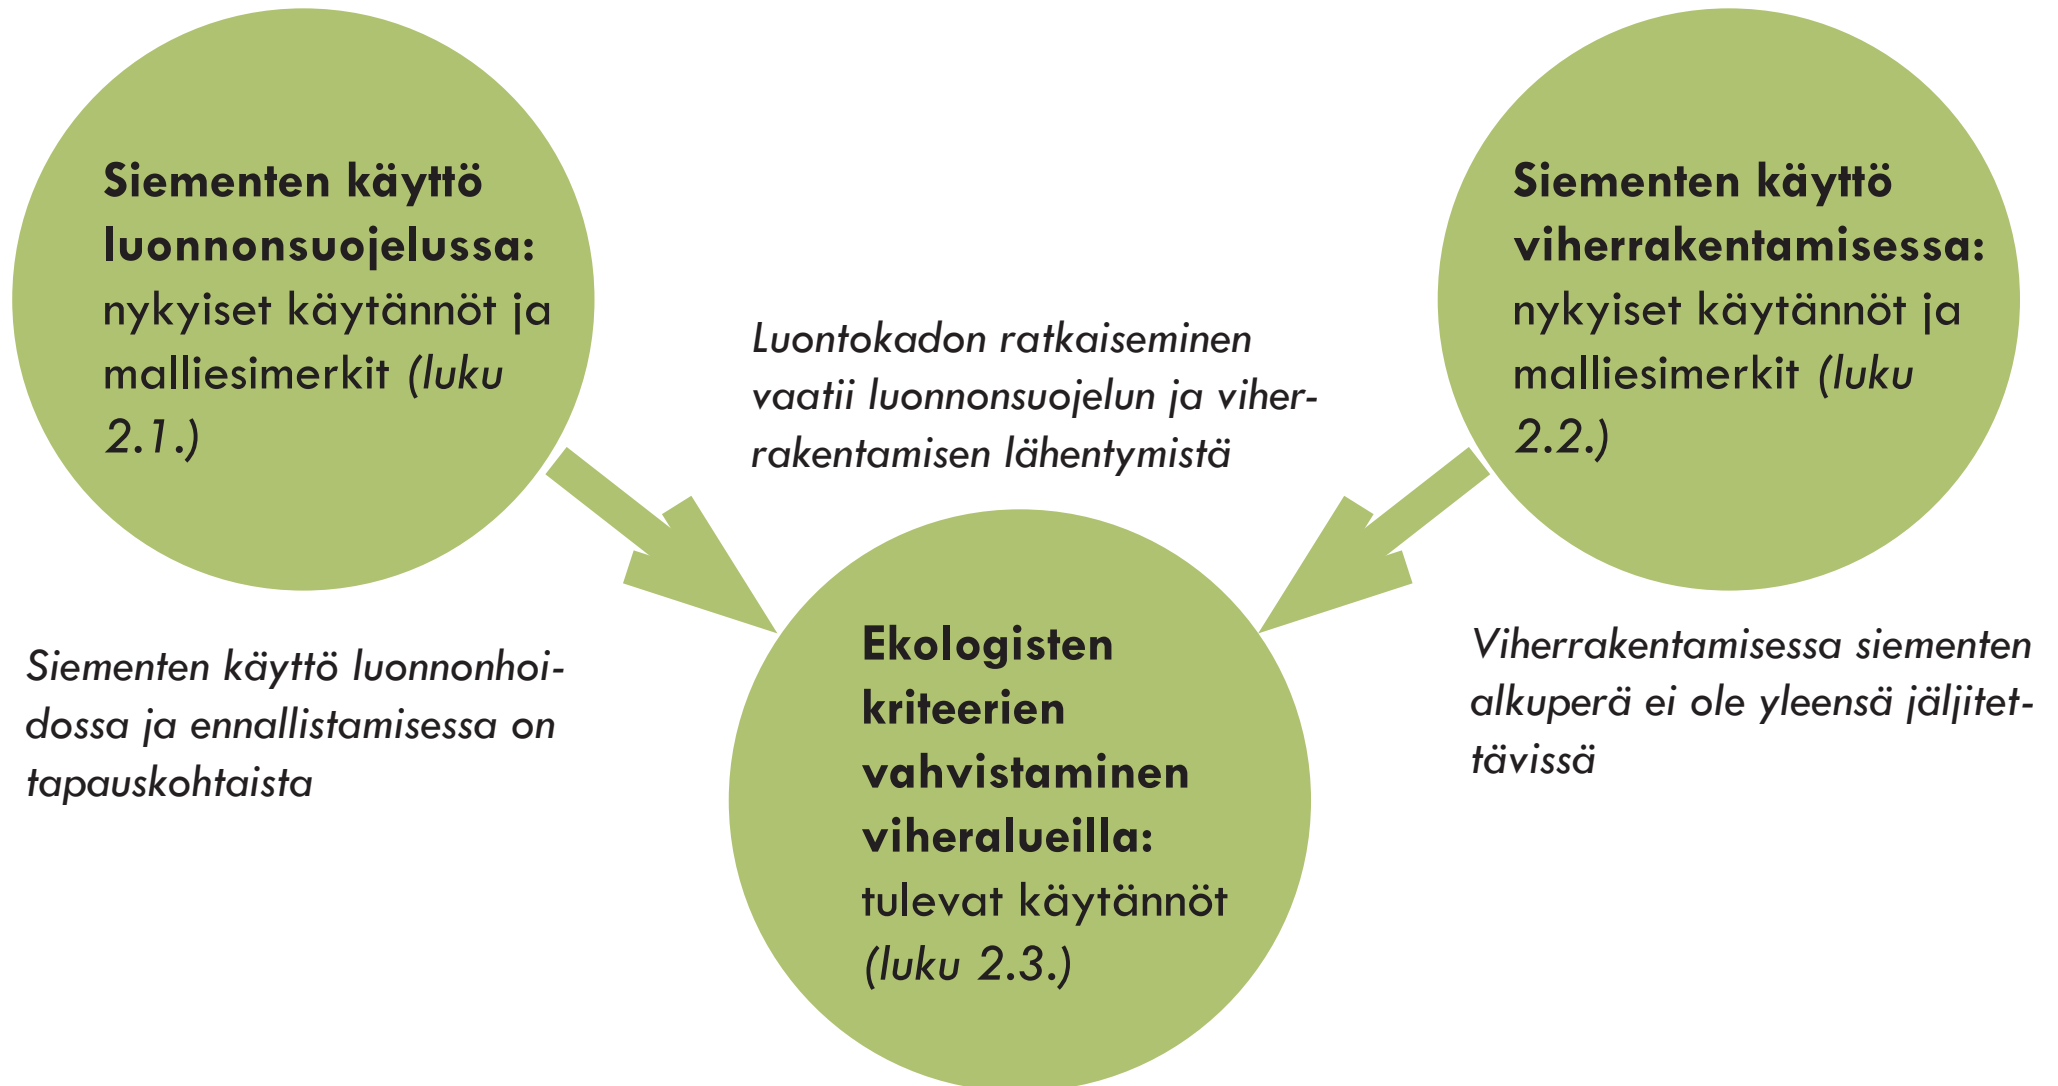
Siementen käyttö luonnonsuojelussa: nykyiset käytännöt ja malliesimerkit (luku 2.1.)

Luontokadon ratkaiseminen vaatii luonnonsuojelun ja viherrakentamisen lähentymistä

Siementen käyttö viherrakentamisessa: nykyiset käytännöt ja malliesimerkit (luku 2.2.)

Siementen käyttö luonnonhoidossa ja ennallistamisessa on tapauskohtaista

Ekologisten kriteerien vahvistaminen viheralueilla: tulevat käytännöt (luku 2.3.)

Viherrakentamisessa siementen alkuperä ei ole yleensä jäljitettävissä